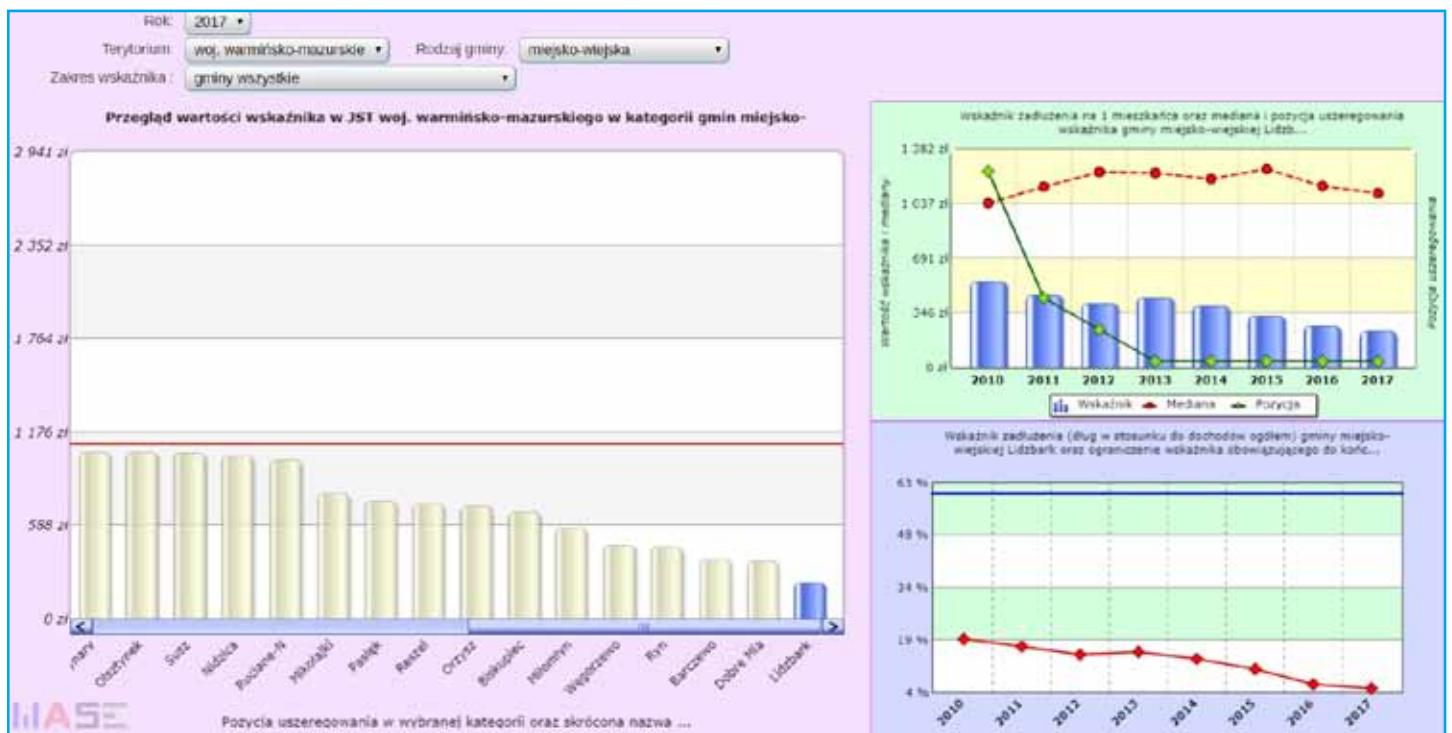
Rok: 2017

Terytorium: woj. warmińsko-mazurskie

Rodzaj gminy: miejsko-wiejska

Zakres wskaźnika: gminy wszystkie

Przegląd wartości wskaźnika w JST woj. warmińsko-mazurskiego w kategorii gmin miejsko-

2 941 zł
2 352 zł
1 764 zł
1 176 zł
588 zł
0 zł

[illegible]nary
Olsztynek
Sutz
Nidzica
Ruciane-N
Mikołajki
Pasłęk
Reszel
Orzysz
Biskupiec
Miłomłyn
Węgorzewo
Ryn
Barczewo
Dobre Miasto
Lidzbark

Pozycja uszeregowania w wybranej kategorii oraz skrócona nazwa ...

MASE

Wskaźnik zadłużenia na 1 mieszkańca oraz mediana i pozycja uszeregowania wskaźnika gminy miejsko-wiejskiej Lidzb...

1 382 zł
1 037 zł
691 zł
346 zł
0 zł

wartość wskaźnika i mediany

pozycja uszeregowania

2010
2011
2012
2013
2014
2015
2016
2017

Wskaźnik
Mediana
Pozycja

Wskaźnik zadłużenia (dług w stosunku do dochodów ogółem) gminy miejsko-wiejskiej Lidzbark oraz ograniczenie wskaźnika obowiązującego do końc...

63 %
48 %
34 %
19 %
4 %

2010
2011
2012
2013
2014
2015
2016
2017